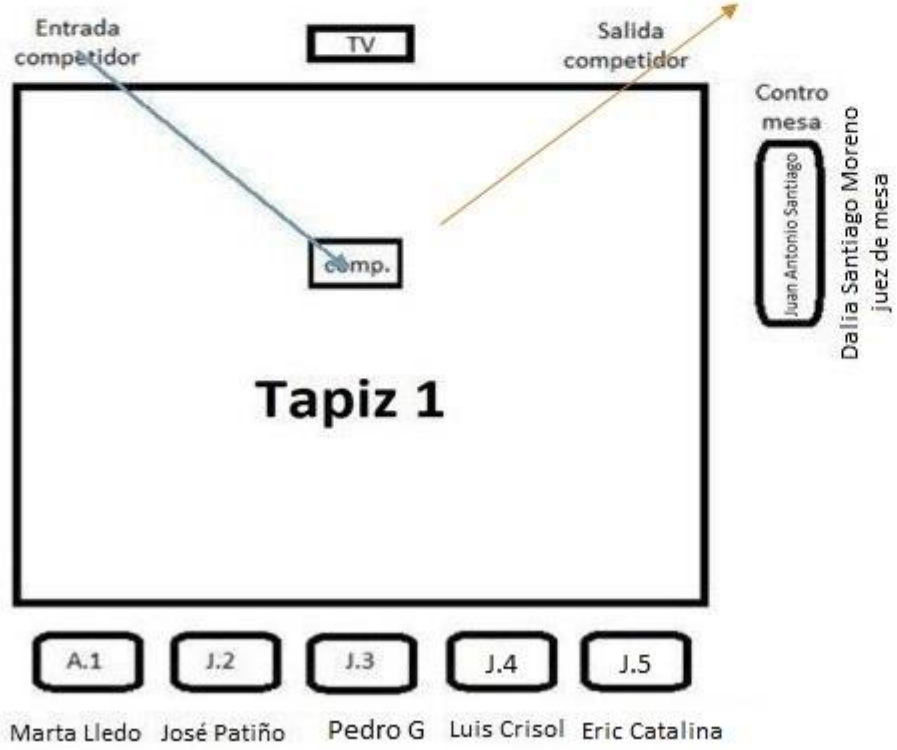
Entrada competidor

TV

Salida competidor

Contro mesa

Juan Antonio Santiago

Dalia Santiago Moreno juez de mesa

comp.

Tapiz 1

A.1

J.2

J.3

J.4

J.5

Marta Lledo José Patiño Pedro G Luis Crisol Eric Catalina